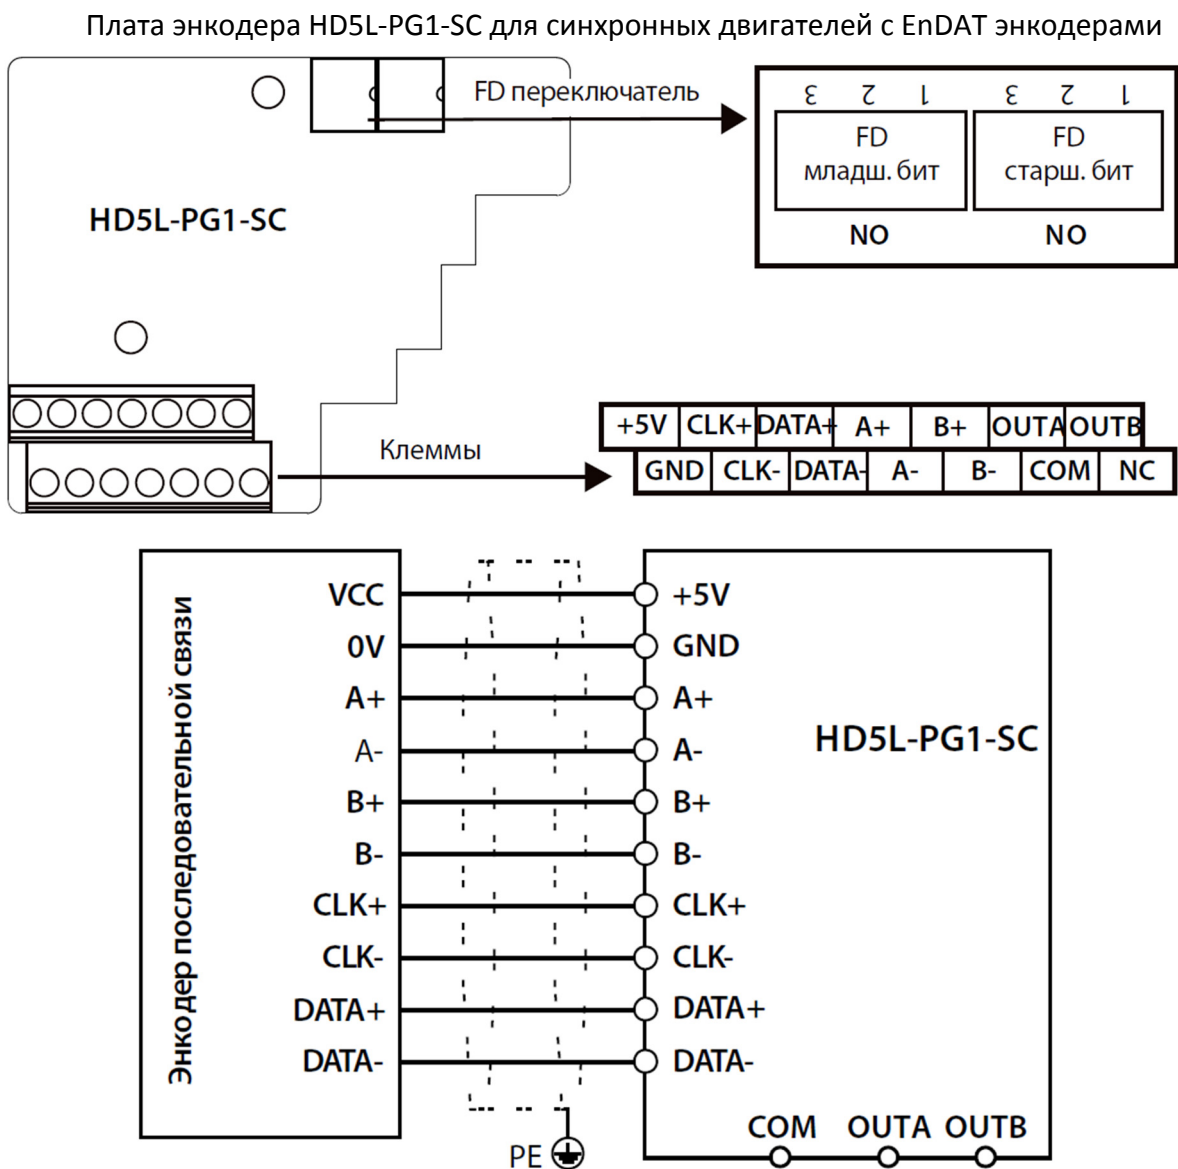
Плата энкодера HD5L-PG1-SC для синхронных двигателей с EnDAT энкодерами

HD5L-PG1-SC

FD переключатель

3 2 1 3 2 1

FD младш. бит

FD старш. бит

NO NO

Клеммы

| +5V | CLK+ | DATA+ | A+ | B+ | OUTA | OUTB |
|---|---|---|---|---|---|---|
| GND | CLK- | DATA- | A- | B- | COM | NC |

Энкодер последовательной связи

VCC
0V
A+
A-
B+
B-
CLK+
CLK-
DATA+
DATA-

+5V
GND
A+
A-
B+
B-
CLK+
CLK-
DATA+
DATA-

HD5L-PG1-SC

PE

COM OUTA OUTB